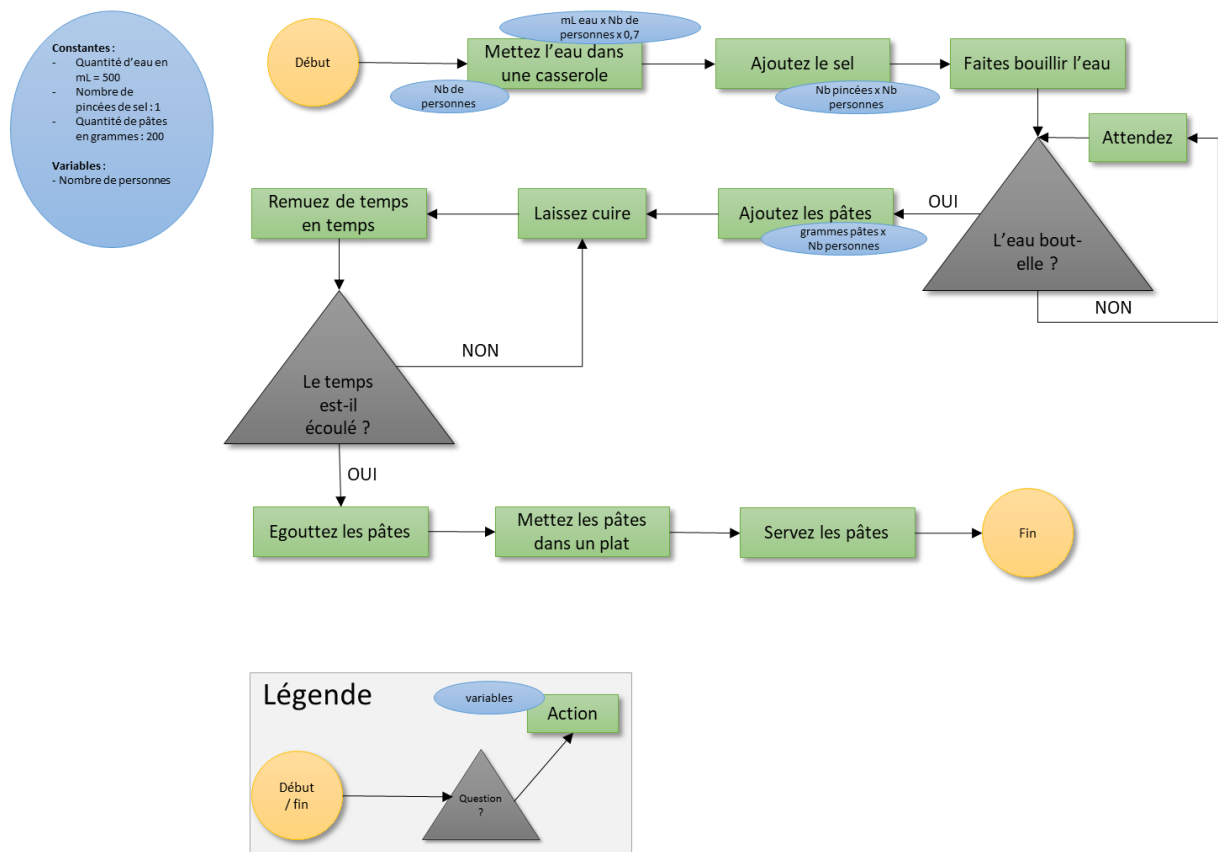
Constantes :
- Quantité d'eau en mL = 500
- Nombre de pincées de sel : 1
- Quantité de pâtes en grammes : 200

Variables :
- Nombre de personnes

Début

mL eau x Nb de personnes x 0,7

Mettez l'eau dans une casserole

Nb de personnes

Ajoutez le sel

Nb pincées x Nb personnes

Faites bouillir l'eau

Attendez

L'eau bout-elle ?

OUI

NON

Ajoutez les pâtes

grammes pâtes x Nb personnes

Laissez cuire

Remuez de temps en temps

Le temps est-il écoulé ?

NON

OUI

Egouttez les pâtes

Mettez les pâtes dans un plat

Servez les pâtes

Fin

Légende

variables

Action

Début / fin

Question ?